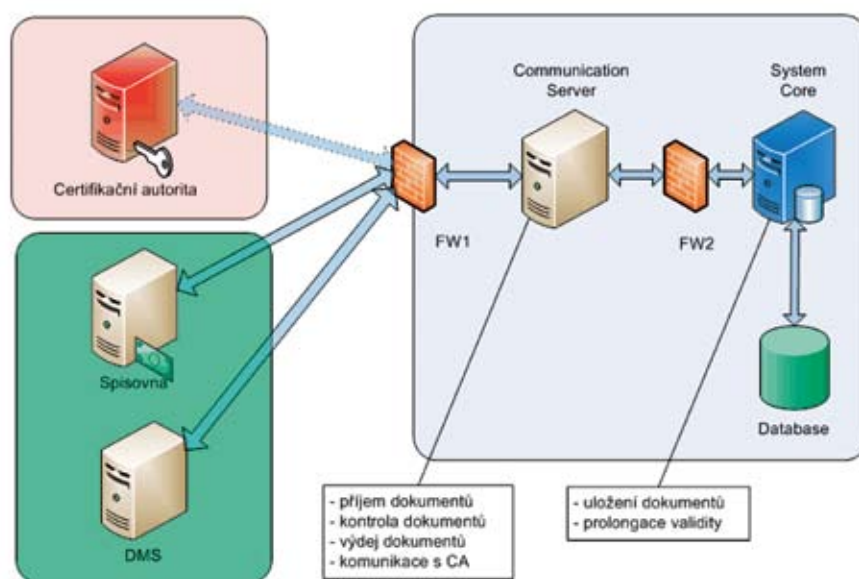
Certifikační autorita

Spisovna

DMS

Communication Server

FW1

FW2

System Core

Database

- příjem dokumentů
- kontrola dokumentů
- výdej dokumentů
- komunikace s CA

- uložení dokumentů
- prolongace validity